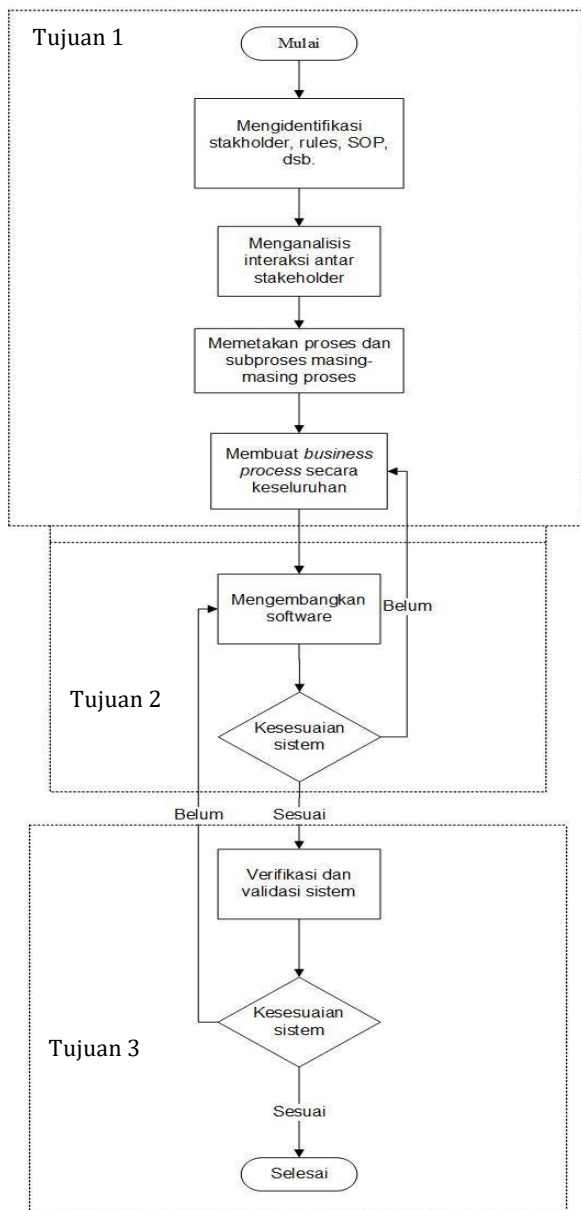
Tujuan 1

Mulai

Mengidentifikasi stakholder, rules, SOP, dsb.

Menganalisis interaksi antar stakeholder

Memetakan proses dan subproses masing-masing proses

Membuat *business process* secara keseluruhan

Mengembangkan software

Belum

Tujuan 2

Kesesuaian sistem

Belum

Sesuai

Verifikasi dan validasi sistem

Kesesuaian sistem

Tujuan 3

Sesuai

Selesai